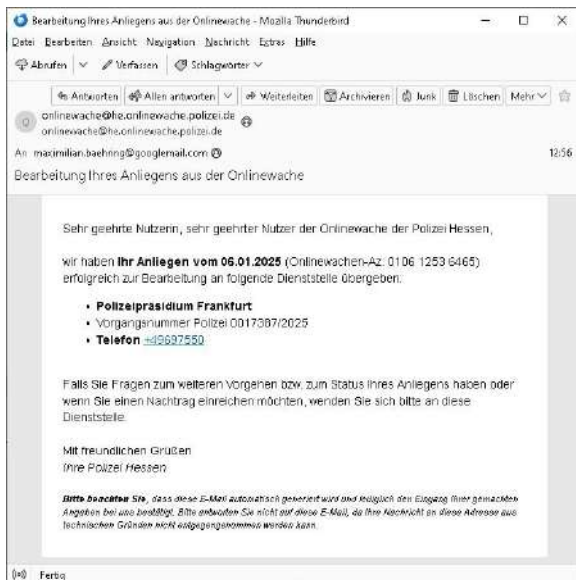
Bearbeitung Ihres Anliegens aus der Onlinewache - Mozilla Thunderbird

Datei Bearbeiten Ansicht Navigation Nachricht Extras Hilfe

Abrufen Verfassen Schlagwörter

Antworten Allen antworten Weiterleiten Archivieren Junk Löschen Mehr

onlinewache@he.onlinewache.polizei.de
onlinewache@he.onlinewache.polizei.de

An maximilian.baehring@googlemail.com

12:56

Bearbeitung Ihres Anliegens aus der Onlinewache

Sehr geehrte Nutzerin, sehr geehrter Nutzer der Onlinewache der Polizei Hessen,

wir haben **Ihr Anliegen vom 06.01.2025** (Onlinewachen-Az: 0106 1253 6465) erfolgreich zur Bearbeitung an folgende Dienststelle übergeben:

- **Polizeipräsidium Frankfurt**
- Vorgangsnummer Polizei 0017387/2025
- **Telefon** +49697550

Falls Sie Fragen zum weiteren Vorgehen bzw. zum Status Ihres Anliegens haben oder wenn Sie einen Nachtrag einreichen möchten, wenden Sie sich bitte an diese Dienststelle.

Mit freundlichen Grüßen
*Ihre Polizei Hessen*

**Bitte beachten Sie**, dass diese E-Mail automatisch generiert wird und lediglich den Eingang Ihrer gemachten Angaben bei uns bestätigt. Bitte antworten Sie nicht auf diese E-Mail, da Ihre Nachricht an diese Adresse aus technischen Gründen nicht entgegengenommen werden kann.

Fertig